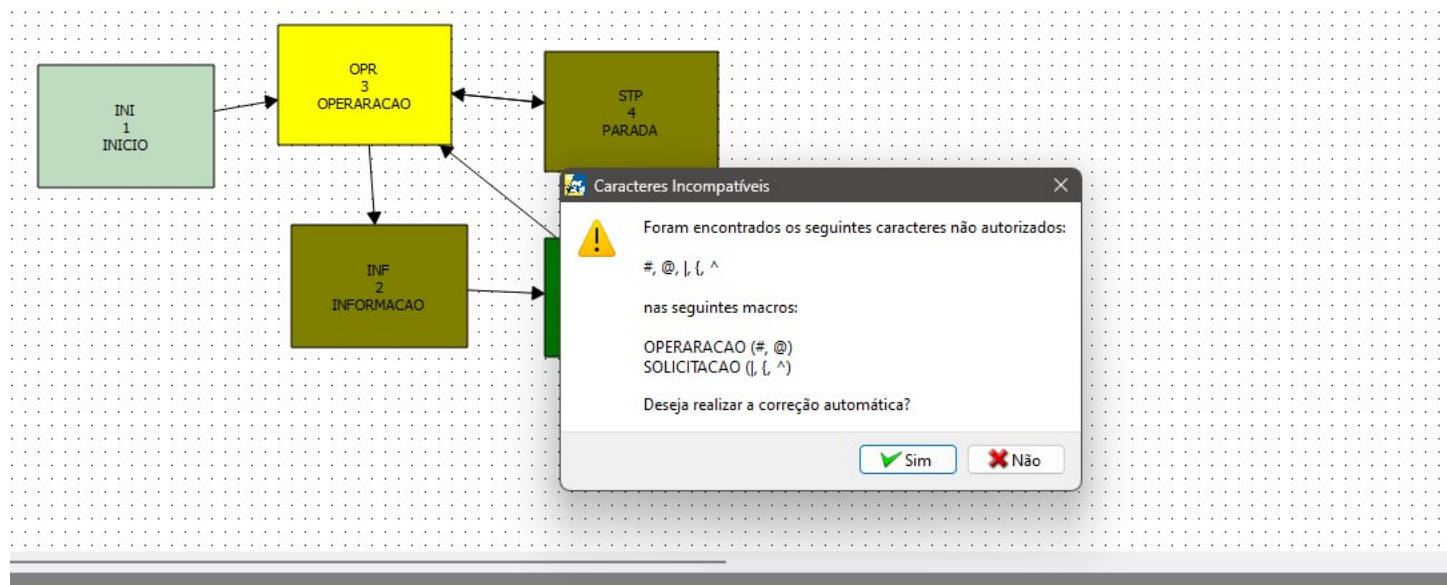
INI
1
INICIO

OPR
3
OPERARACAO

STP
4
PARADA

INF
2
INFORMACAO

Caracteres Incompatíveis

Foram encontrados os seguintes caracteres não autorizados:

#, @, |, {, ^

nas seguintes macros:

OPERARACAO (#, @)
SOLICITACAO (|, {, ^)

Deseja realizar a correção automática?

Sim

Não